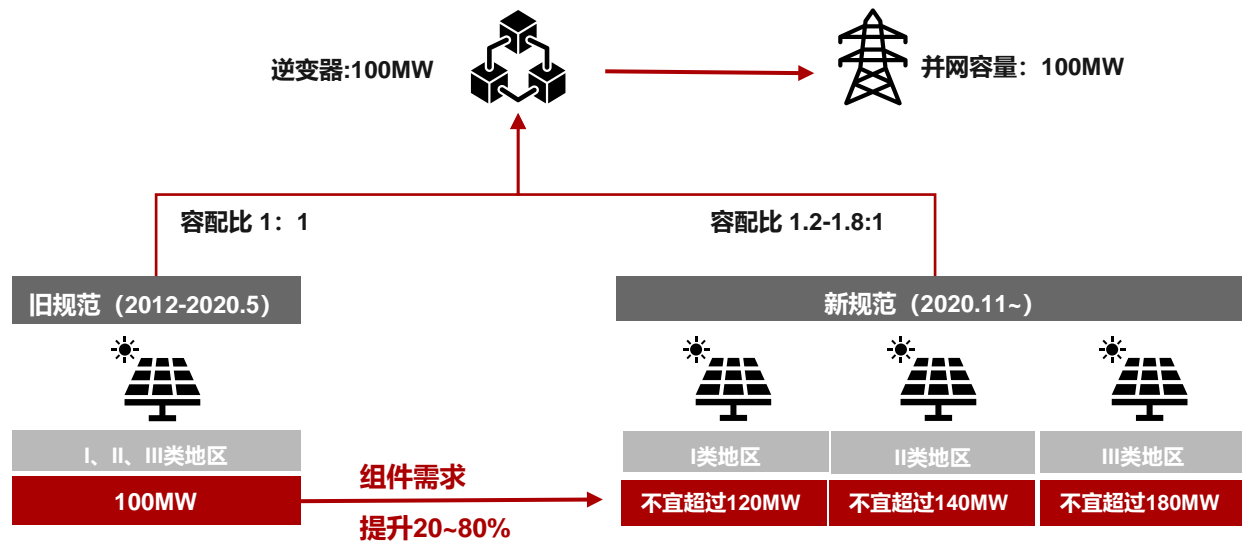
逆变器:100MW

并网容量：100MW

容配比 1：1

容配比 1.2-1.8:1

旧规范（2012-2020.5）

I、II、III类地区

100MW

组件需求

提升20~80%

新规范（2020.11~）

I类地区

II类地区

III类地区

不宜超过120MW

不宜超过140MW

不宜超过180MW